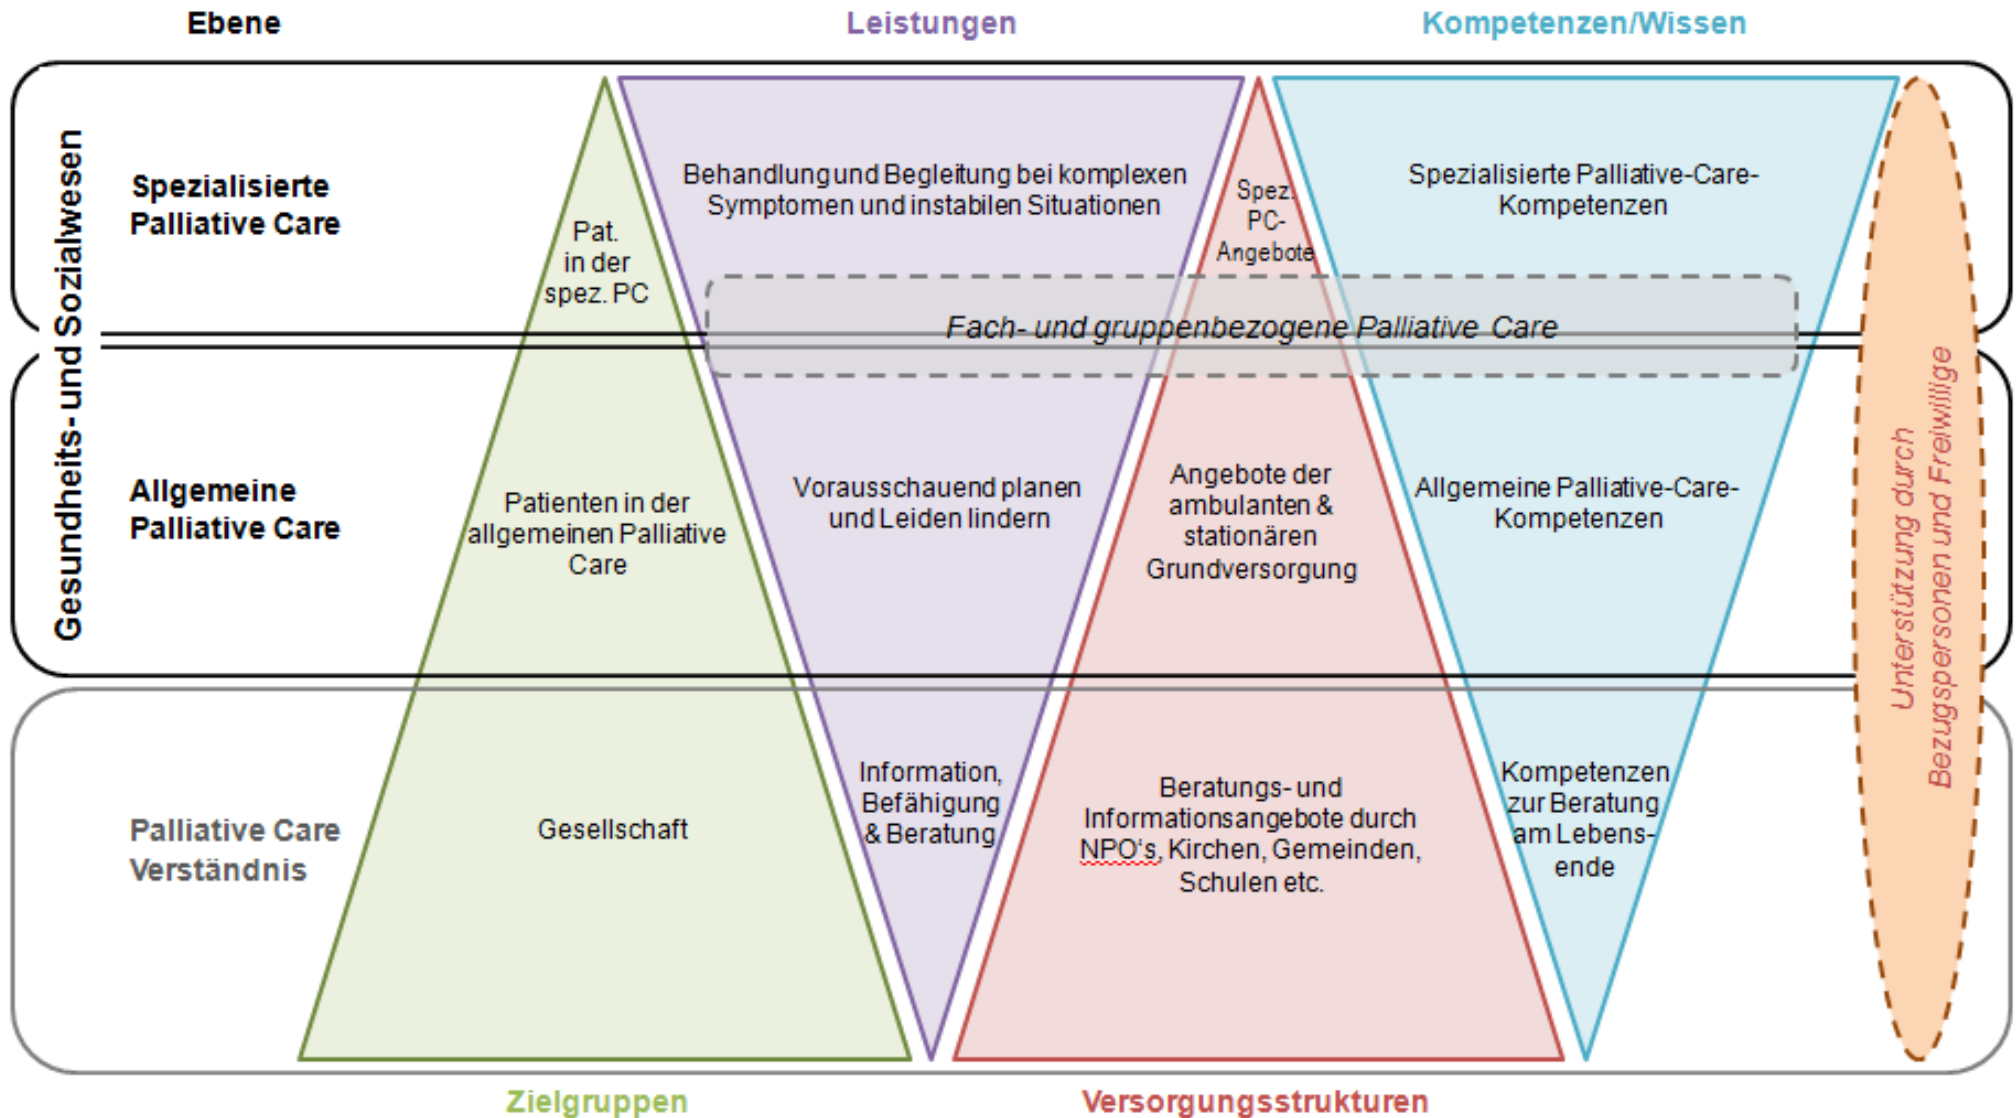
Ebene

Leistungen

Kompetenzen/Wissen

Gesundheits- und Sozialwesen

Spezialisierte Palliative Care

Pat. in der spez. PC

Behandlung und Begleitung bei komplexen Symptomen und instabilen Situationen

Spez. PC-Angebote

Spezialisierte Palliative-Care-Kompetenzen

Fach- und gruppenbezogene Palliative Care

Allgemeine Palliative Care

Patienten in der allgemeinen Palliative Care

Vorausschauend planen und Leiden lindern

Angebote der ambulanten & stationären Grundversorgung

Allgemeine Palliative-Care-Kompetenzen

Unterstützung durch Bezugspersonen und Freiwillige

Palliative Care Verständnis

Gesellschaft

Information, Befähigung & Beratung

Beratungs- und Informationsangebote durch NPO's, Kirchen, Gemeinden, Schulen etc.

Kompetenzen zur Beratung am Lebensende

Zielgruppen

Versorgungsstrukturen